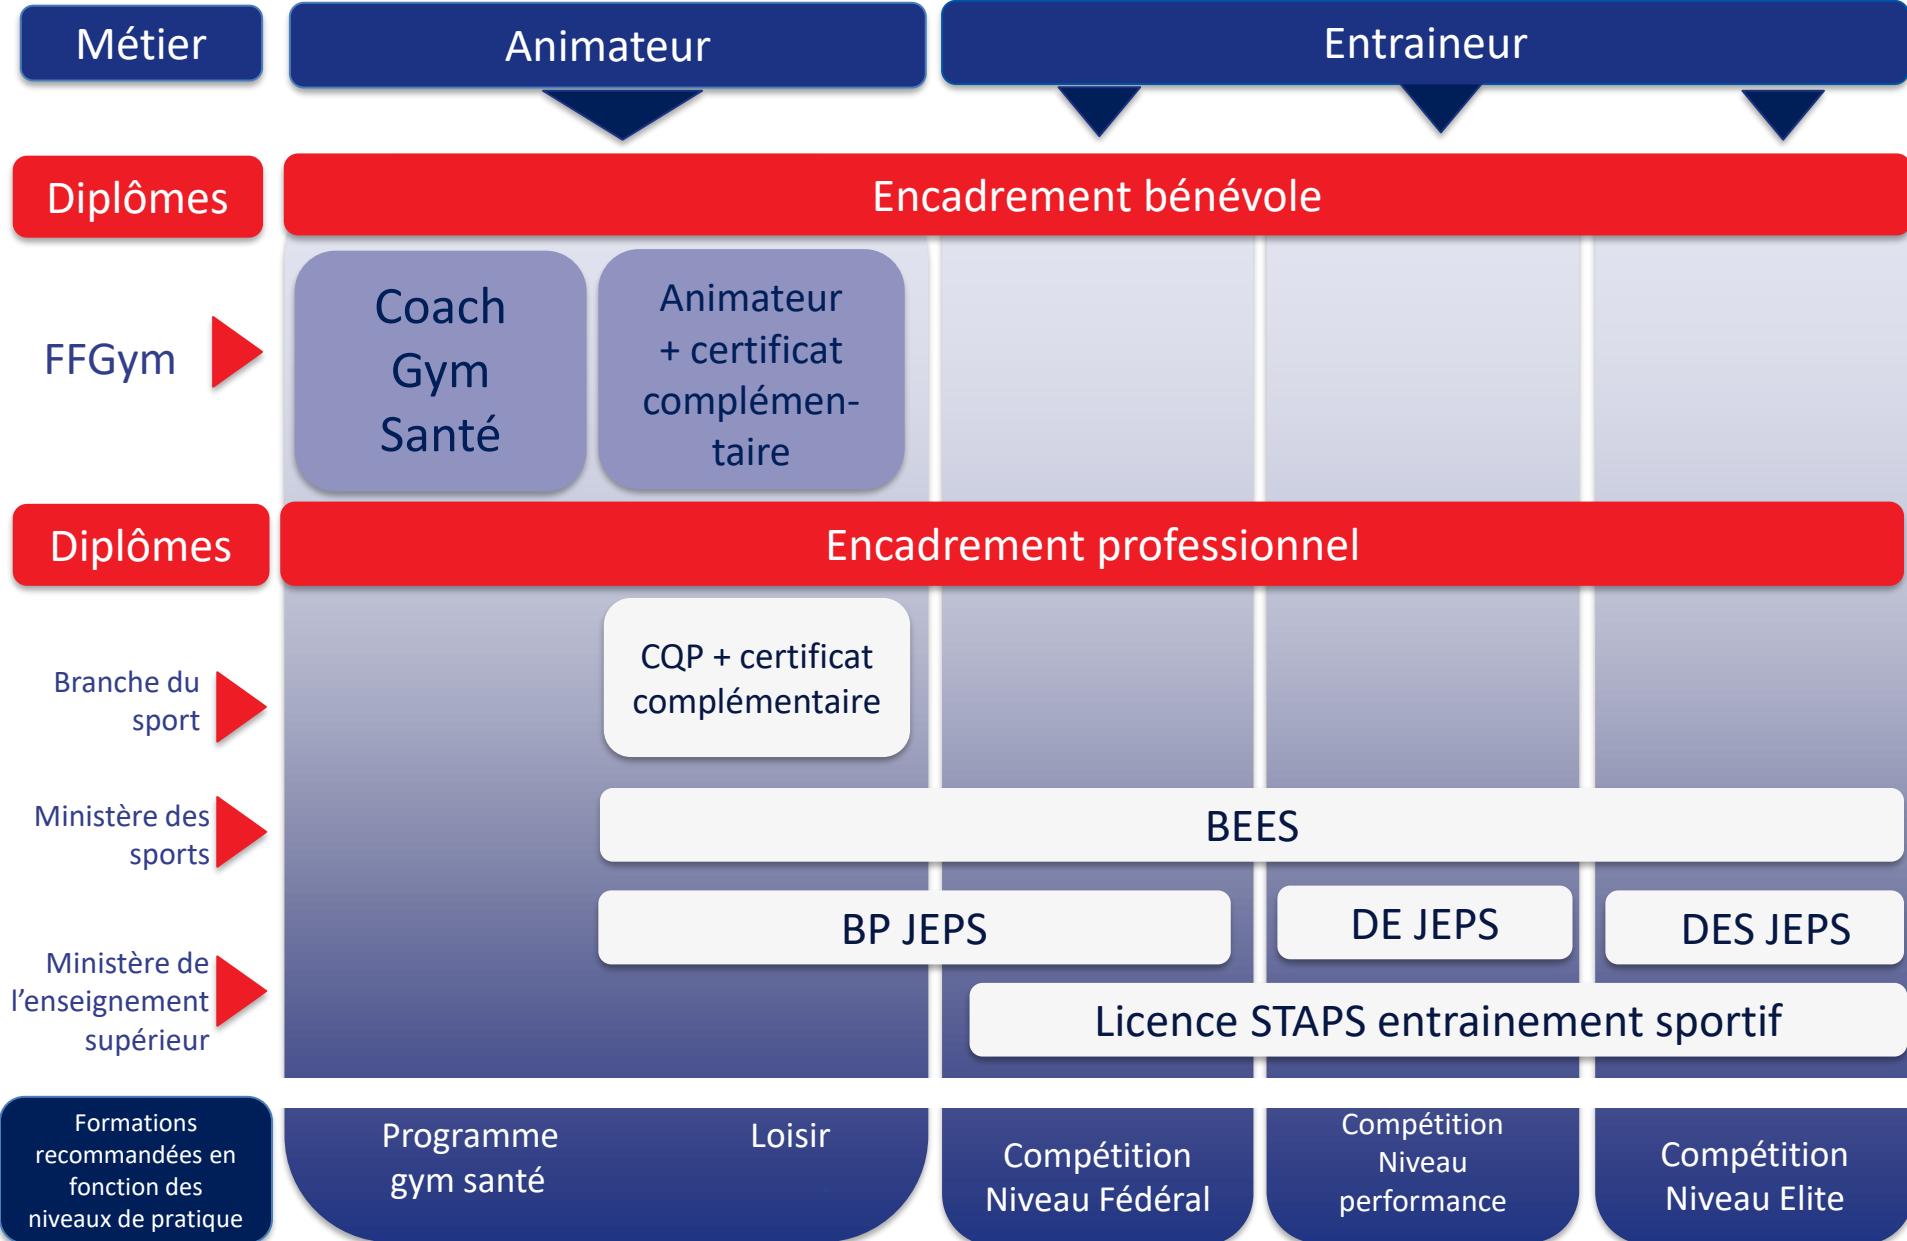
Métier

Animateur

Entraineur

Diplômes

Encadrement bénévole

FFGym

Coach Gym Santé

Animateur + certificat complémentaire

Diplômes

Encadrement professionnel

Branche du sport

CQP + certificat complémentaire

Ministère des sports

BEES

BP JEPS

DE JEPS

DES JEPS

Ministère de l'enseignement supérieur

Licence STAPS entrainement sportif

Formations recommandées en fonction des niveaux de pratique

Programme gym santé

Loisir

Compétition Niveau Fédéral

Compétition Niveau performance

Compétition Niveau Elite